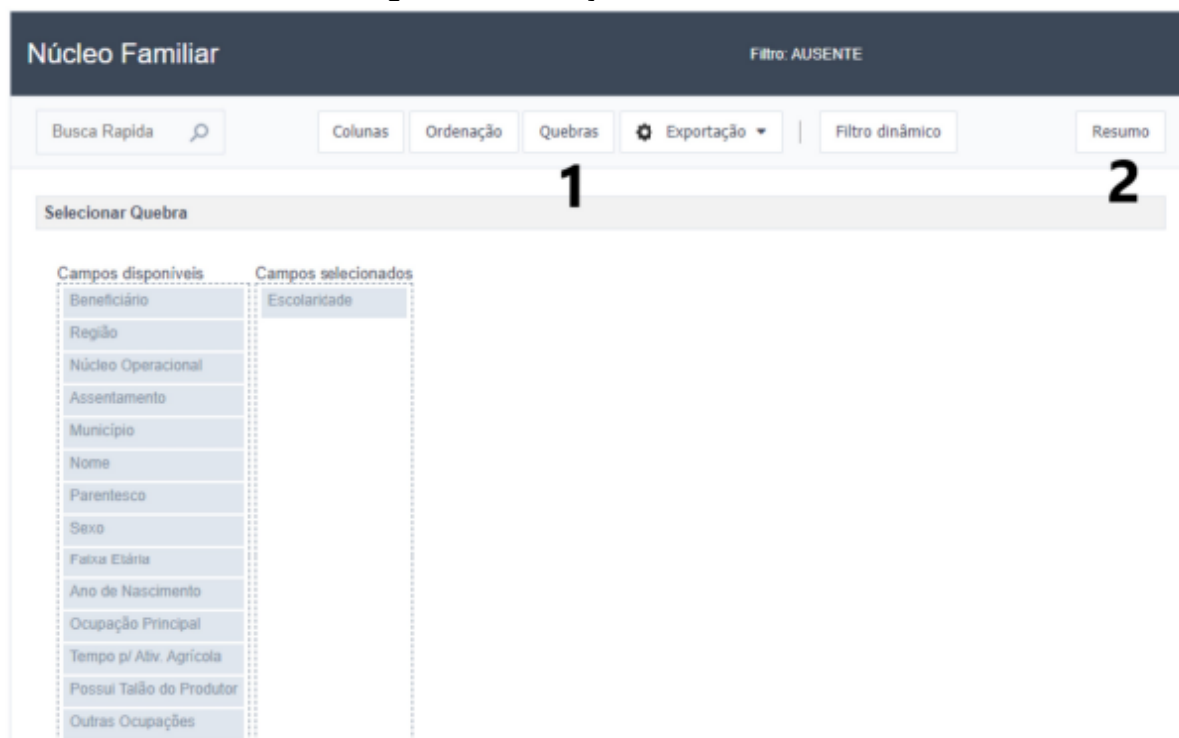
Núcleo Familiar

Filtro: AUSENTE

Busca Rapida

Colunas

Ordenação

Quebras

Exportação

Filtro dinâmico

Resumo

1

2

Selecionar Quebra

Campos disponíveis

Beneficiário
Região
Núcleo Operacional
Assentamento
Município
Nome
Parentesco
Sexo
Faixa Etária
Ano de Nascimento
Ocupação Principal
Tempo p/ Ativ. Agrícola
Possui Talão do Produtor
Outras Ocupações

Campos selecionados

Escolaridade